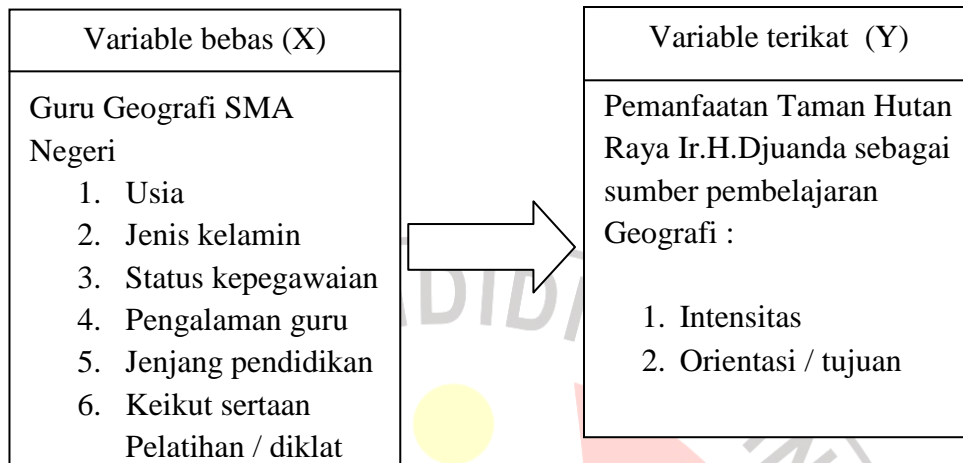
Variable bebas (X)

Guru Geografi SMA Negeri

1. Usia
2. Jenis kelamin
3. Status kepegawaian
4. Pengalaman guru
5. Jenjang pendidikan
6. Keikut sertaan Pelatihan / diklat

Variable terikat (Y)

Pemanfaatan Taman Hutan Raya Ir.H.Djuanda sebagai sumber pembelajaran Geografi :

1. Intensitas
2. Orientasi / tujuan